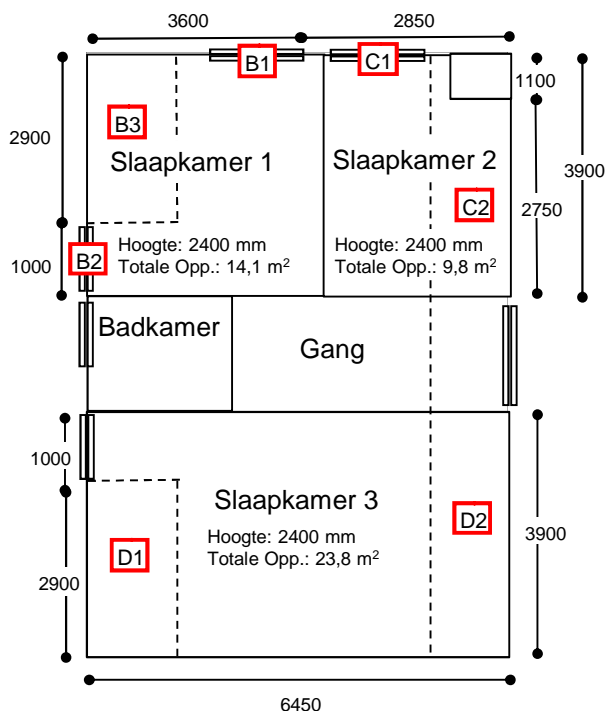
3600

2850

B1

C1

1100

2900

B3

Slaapkamer 1

Slaapkamer 2

3900

C2

2750

1000

B2

Hoogte: 2400 mm
Totale Opp.: 14,1 m$^2$

Hoogte: 2400 mm
Totale Opp.: 9,8 m$^2$

Badkamer

Gang

1000

Slaapkamer 3

D2

3900

D1

Hoogte: 2400 mm
Totale Opp.: 23,8 m$^2$

2900

6450